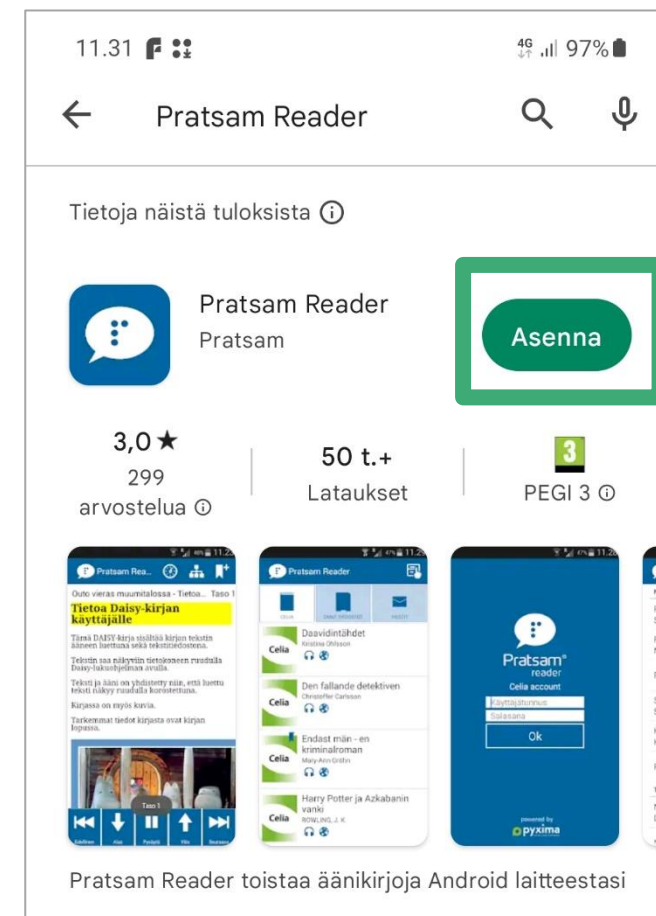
11.31 4G 97%

Pratsam Reader

Tietoja näistä tuloksista ⓘ

Pratsam Reader
Pratsam

Asenna

3,0 ★
299
arvostelua ⓘ

50 t.+
Lataukset

3
PEGI 3 ⓘ

Pratsam Rea...
Outo vieras muumitalossa - Tietoa... Taso 1
Tietoa Daisy-kirjan käyttäjälle
Tämä DAISY-kirja sisältää kirjan tekstin ääneen luettuna sekä tekstitiedostona.
Tekstin saa näkyviin tietokoneen ruudulla Daisy-lukuohjelman avulla.
Teksti ja ääni on yhdistetty niin, että luettu teksti näkyy ruudulla korostettuna.
Kirjassa on myös kuvia.
Tarkemmat tiedot kirjasta ovat kirjan lopussa.
Taso 1

Pratsam Reader
Daavidintähdet
Kristina Ohlsson
Den fallande detektiven
Christoffer Carlsson
Endast män - en kriminalroman
Mary-Ann Gröhn
Harry Potter ja Azkabanin vanki
ROWLING, J. K.
Celia

Pratsam reader
Celia account
Käyttäjätunnus
Salasana
Ok
powered by pyxima

Pratsam Reader toistaa äänikirjoja Android laitteestasi